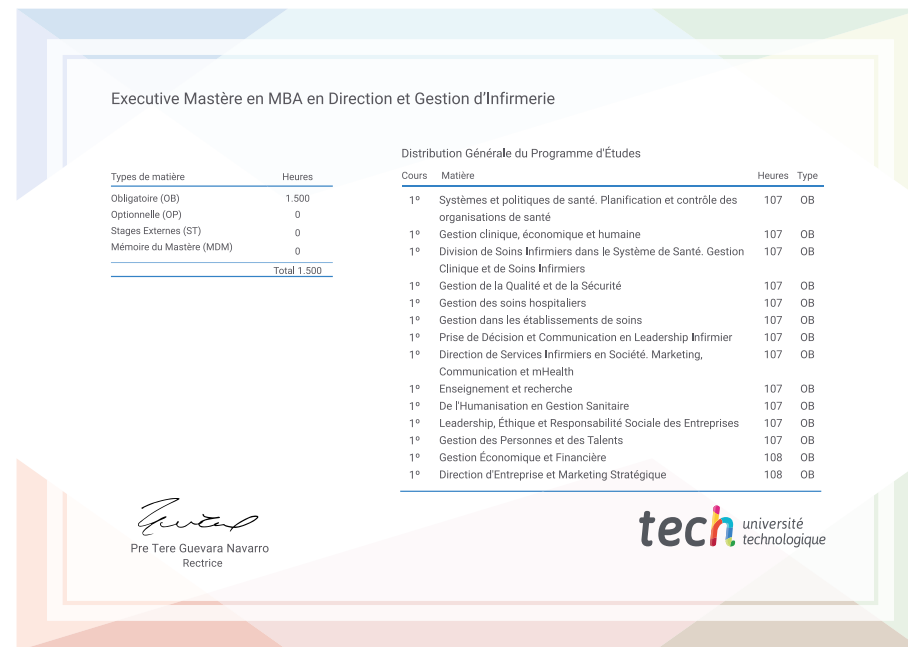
Executive Mastère en MBA en Direction et Gestion d'Infirmerie

| Types de matière | Heures |
|---|---|
| Obligatoire (OB) | 1.500 |
| Optionnelle (OP) | 0 |
| Stages Externes (ST) | 0 |
| Mémoire du Mastère (MDM) | 0 |
| | Total 1.500 |

Distribution Générale du Programme d'Études

| Cours | Matière | Heures | Type |
|---|---|---|---|
| 1º | Systèmes et politiques de santé. Planification et contrôle des organisations de santé | 107 | OB |
| 1º | Gestion clinique, économique et humaine | 107 | OB |
| 1º | Division de Soins Infirmiers dans le Système de Santé. Gestion Clinique et de Soins Infirmiers | 107 | OB |
| 1º | Gestion de la Qualité et de la Sécurité | 107 | OB |
| 1º | Gestion des soins hospitaliers | 107 | OB |
| 1º | Gestion dans les établissements de soins | 107 | OB |
| 1º | Prise de Décision et Communication en Leadership Infirmier | 107 | OB |
| 1º | Direction de Services Infirmiers en Société. Marketing, Communication et mHealth | 107 | OB |
| 1º | Enseignement et recherche | 107 | OB |
| 1º | De l'Humanisation en Gestion Sanitaire | 107 | OB |
| 1º | Leadership, Éthique et Responsabilité Sociale des Entreprises | 107 | OB |
| 1º | Gestion des Personnes et des Talents | 107 | OB |
| 1º | Gestion Économique et Financière | 108 | OB |
| 1º | Direction d'Entreprise et Marketing Stratégique | 108 | OB |

Pre Tere Guevara Navarro
Rectrice

tech université technologique